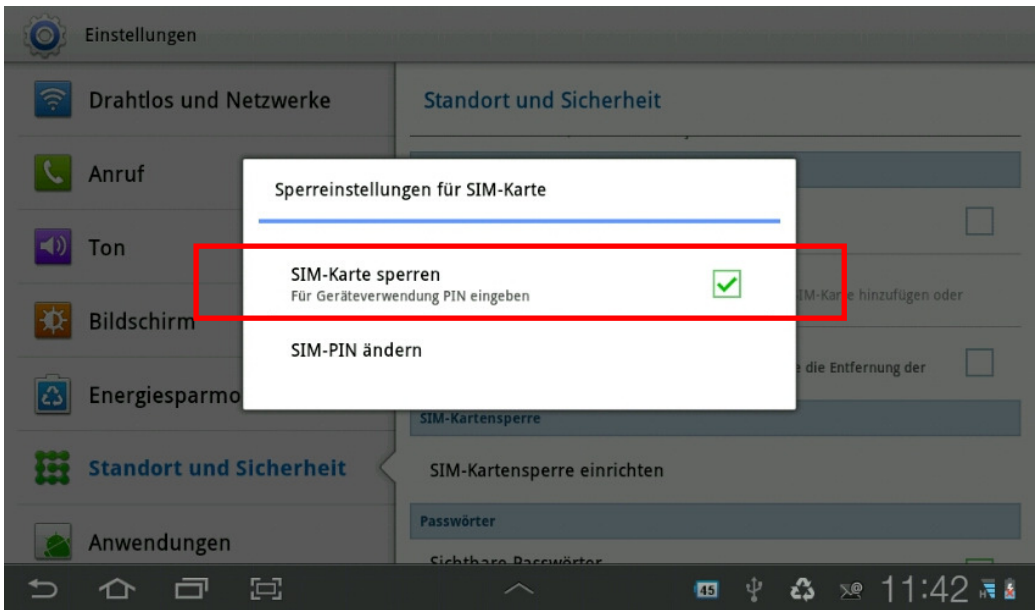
Einstellungen

Drahtlos und Netzwerke

Anruf

Ton

Bildschirm

Energiesparmo

Standort und Sicherheit

Anwendungen

Standort und Sicherheit

Sperreinstellungen für SIM-Karte

SIM-Karte sperren
Für Geräteverwendung PIN eingeben

SIM-PIN ändern

IM-Karte hinzufügen oder

e die Entfernung der

SIM-Kartensperre

SIM-Kartensperre einrichten

Passwörter

Sichtbare Passwörter

45

11:42